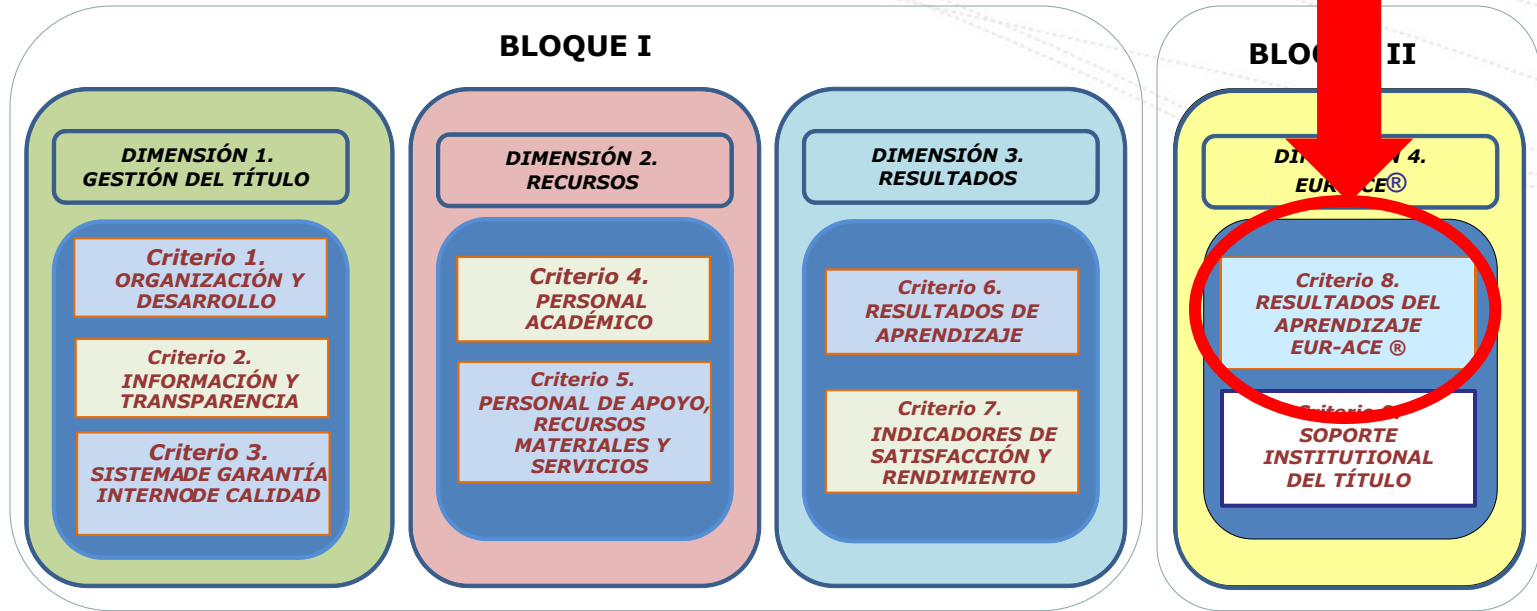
BLOQUE I

DIMENSIÓN 1.
GESTIÓN DEL TÍTULO

Criterio 1.
ORGANIZACIÓN Y DESARROLLO

Criterio 2.
INFORMACIÓN Y TRANSPARENCIA

Criterio 3.
SISTEMADE GARANTÍA INTERNODE CALIDAD

DIMENSIÓN 2.
RECURSOS

Criterio 4.
PERSONAL ACADÉMICO

Criterio 5.
PERSONAL DE APOYO, RECURSOS MATERIALES Y SERVICIOS

DIMENSIÓN 3.
RESULTADOS

Criterio 6.
RESULTADOS DE APRENDIZAJE

Criterio 7.
INDICADORES DE SATISFACCIÓN Y RENDIMIENTO

BLOQ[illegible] II

DI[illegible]N 4.
EUR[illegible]CE®

Criterio 8.
RESULTADOS DEL APRENDIZAJE EUR-ACE ®

Criterio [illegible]
SOPORTE INSTITUTIONAL DEL TÍTULO